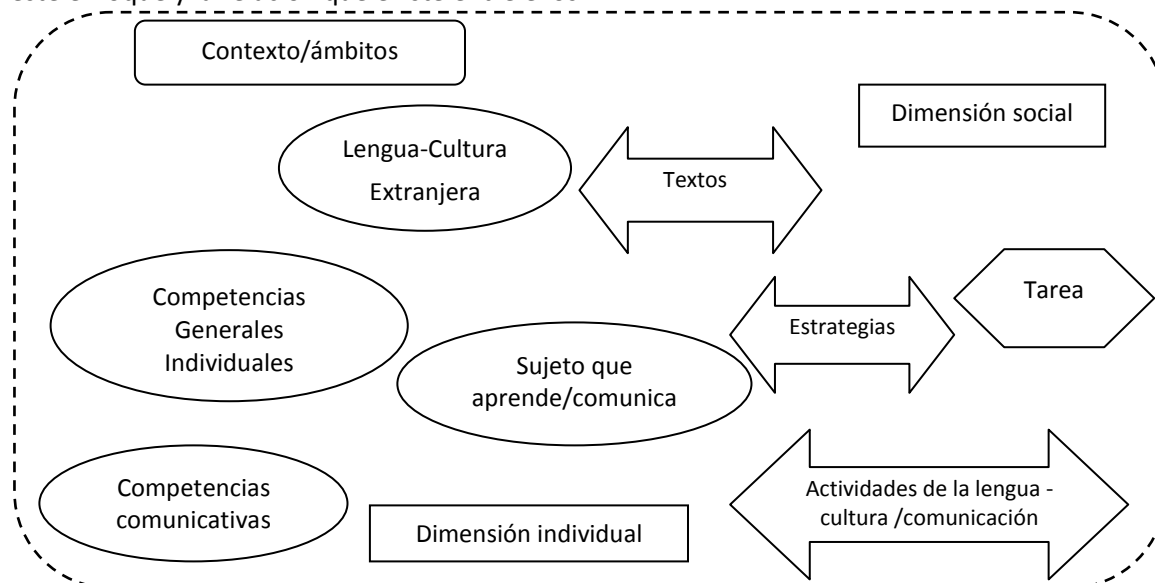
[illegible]

Contexto/ámbitos

Dimensión social

Lengua-Cultura Extranjera

Textos

Competencias Generales Individuales

Tarea

Estrategias

Sujeto que aprende/comunica

Competencias comunicativas

Dimensión individual

Actividades de la lengua - cultura /comunicación